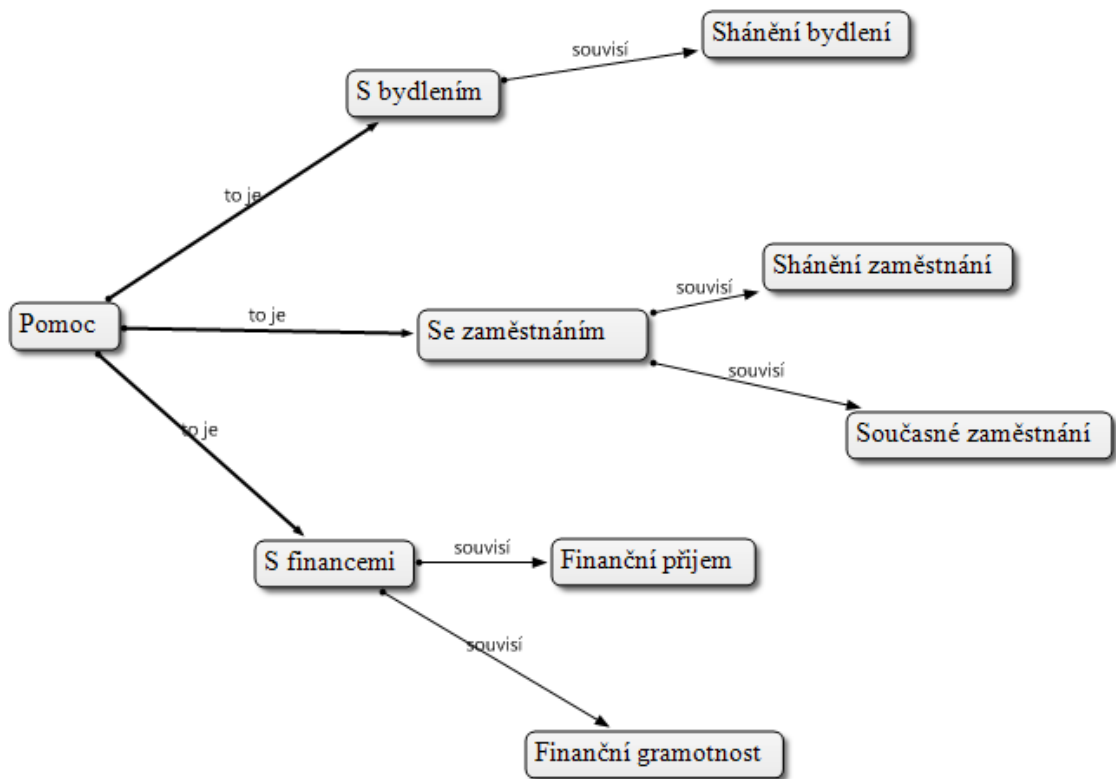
Shánění bydlení

souvisí

S bydlením

to je

Shánění zaměstnání

souvisí

Pomoc

to je

Se zaměstnáním

souvisí

Současné zaměstnání

to je

S financemi

souvisí

Finanční přijem

souvisí

Finanční gramotnost